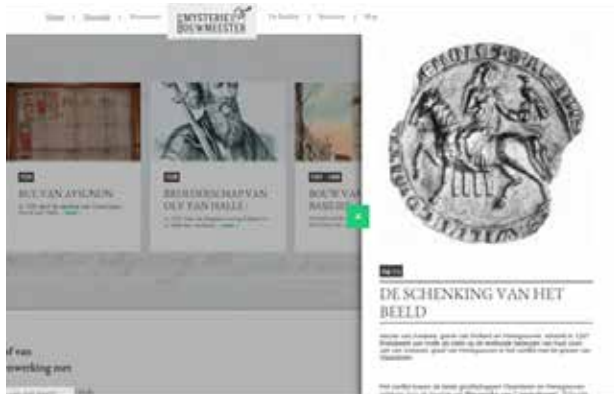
Home | Overzicht | Bouwmeester | MYSTERIE BOUWMEESTER | De Basiliek | Bronnen | Blog

BUL VAN AVIGNON

BROEDERSCHAP VAN OLV VAN HALLE

BOUW VAN DE BASILIEK

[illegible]

DE SCHENKING VAN HET BEELD

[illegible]

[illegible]

of van
werking met